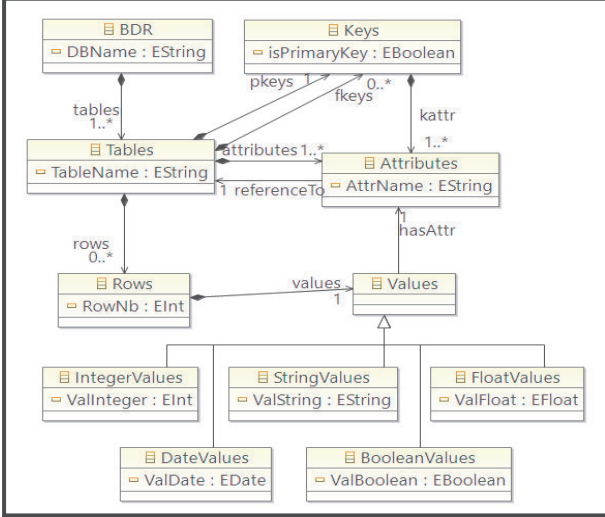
BDR
DBName : EString

Keys
isPrimaryKey : EBoolean

pkeys 1
0..*
fkeys

tables
1..*

kattr
1..*

Tables
TableName : EString

attributes 1..*

Attributes
AttrName : EString

1 referenceTo

rows
0..*

1
hasAttr

Rows
RowNb : EInt

values
1

Values

IntegerValues
ValInteger : EInt

StringValues
ValString : EString

FloatValues
ValFloat : EFloat

DateValues
ValDate : EDate

BooleanValues
ValBoolean : EBoolean